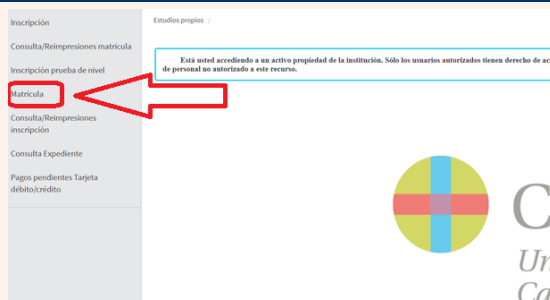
Inscripción

Consulta/Reimpresiones matrícula

Inscripción prueba de nivel

Matrícula

Consulta/Reimpresiones inscripción

Consulta Expediente

Pagos pendientes Tarjeta débito/crédito

Estudios propios /

Está usted accediendo a un activo propiedad de la institución. Sólo los usuarios autorizados tienen derecho de ac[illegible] de personal no autorizado a este recurso.

C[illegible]
Un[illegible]
Co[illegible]